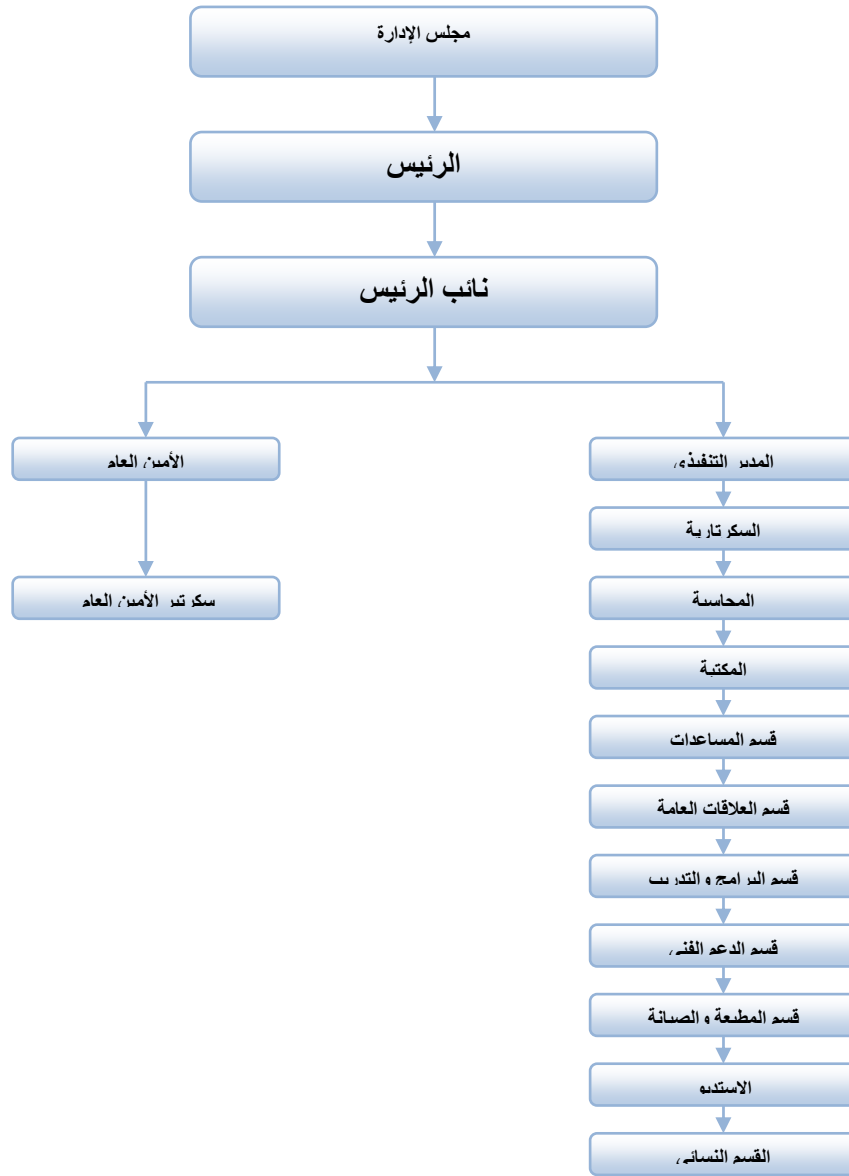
مجلس الإدارة

الرئيس

نائب الرئيس

الأمين العام

سكرتير الأمين العام

المدير التنفيذي

السكرتارية

المحاسبة

المكتبة

قسم المساعدات

قسم العلاقات العامة

قسم البرامج والتدريب

قسم الدعم الفني

قسم المطبعة والصيانة

الاستديو

القسم النسائي